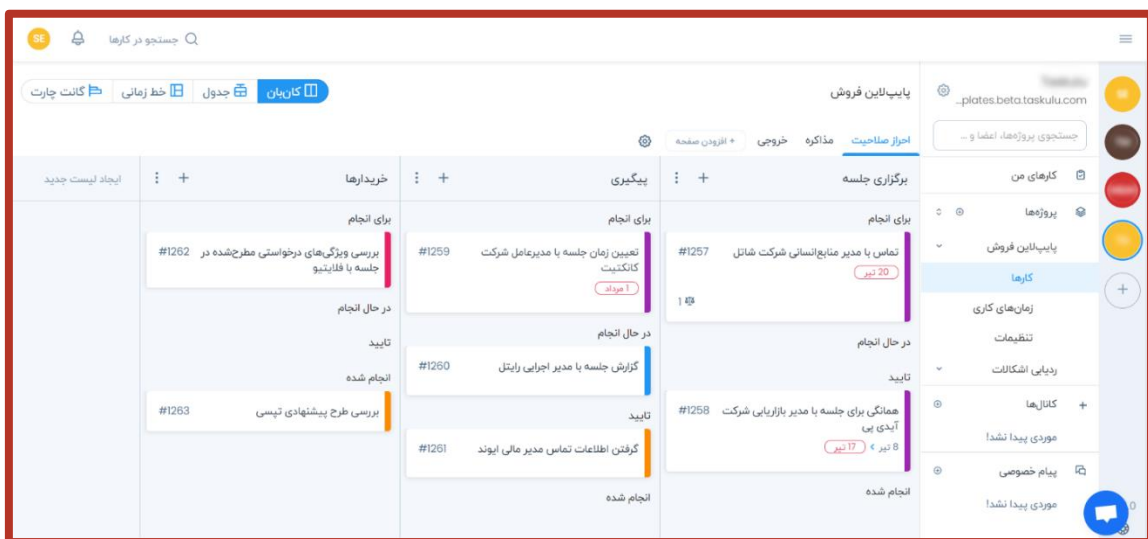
SE
جستجو در کارها

پایپ‌لاین فروش
...plates.beta.taskulu.com
جستجوی پروژه‌ها، اعضا و ...

کانبان
جدول
خط زمانی
گانت چارت

احراز صلاحیت
مذاکره
خروجی
+ افزودن صفحه

کارهای من
پروژه‌ها
پایپ‌لاین فروش
کارها
زمان‌های کاری
تنظیمات
ردیابی اشکالات
کانال‌ها
موردی پیدا نشد!
پیام خصوصی
موردی پیدا نشد!

برگزاری جلسه
برای انجام
تماس با مدیر منابع‌انسانی شرکت شاتل #1257
20 تیر
1
در حال انجام
تایید
همانگی برای جلسه با مدیر بازاریابی شرکت آیدی پی #1258
8 تیر > 17 تیر
انجام شده

پیگیری
برای انجام
تعیین زمان جلسه با مدیرعامل شرکت کانکتیت #1259
1 مرداد
در حال انجام
گزارش جلسه با مدیر اجرایی رایتل #1260
تایید
گرفتن اطلاعات تماس مدیر مالی ایوند #1261
انجام شده

خریدارها
برای انجام
بررسی ویژگی‌های درخواستی مطرح‌شده در جلسه با فلایتیو #1262
در حال انجام
تایید
انجام شده
بررسی طرح پیشنهادی تپسی #1263

ایجاد لیست جدید